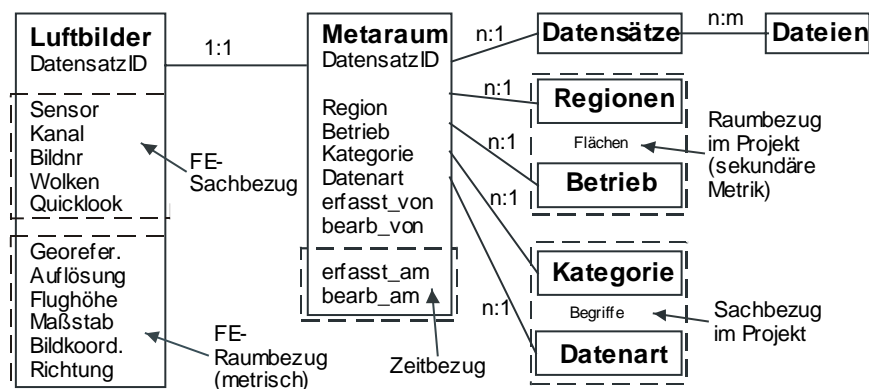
Luftbilder
DatensatzID

Sensor
Kanal
Bildnr
Wolken
Quicklook

Georefer.
Auflösung
Flughöhe
Maßstab
Bildkoord.
Richtung

1:1

FE-Sachbezug

FE-Raumbezug (metrisch)

Metaraum
DatensatzID

Region
Betrieb
Kategorie
Datenart
erfasst_von
bearb_von

erfasst_am
bearb_am

Zeitbezug

n:1
Datensätze
n:m
Dateien

n:1
Regionen
Flächen
n:1
Betrieb

Raumbezug im Projekt (sekundäre Metrik)

n:1
Kategorie
Begriffe
n:1
Datenart

Sachbezug im Projekt